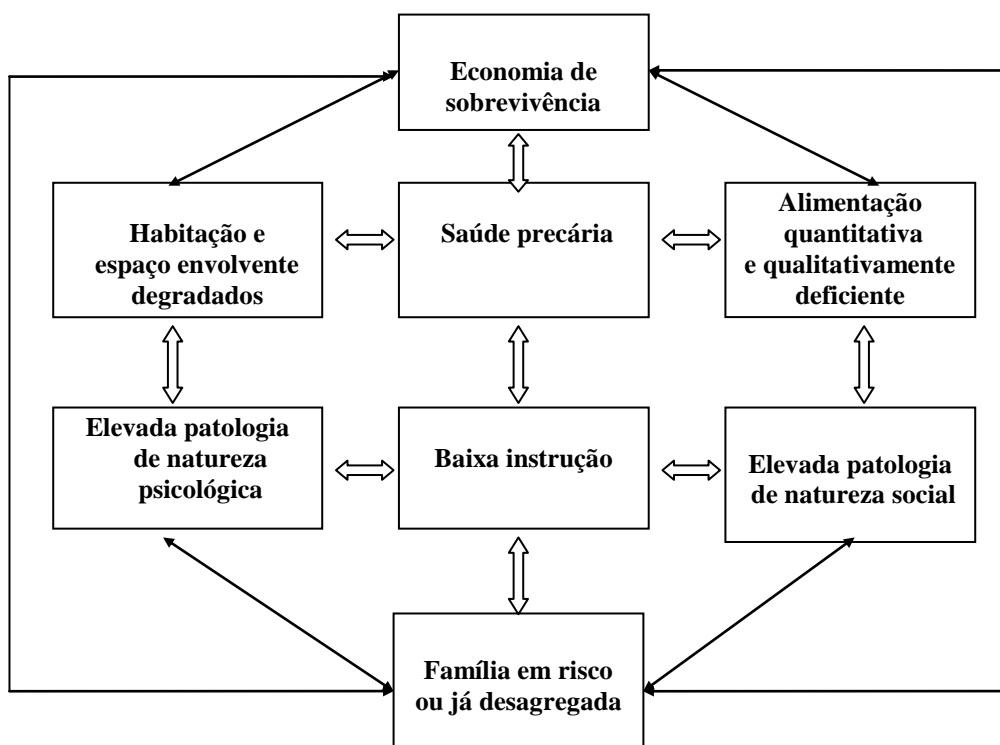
Economia de sobrevivência

Habitação e espaço envolvente degradados

Saúde precária

Alimentação quantitativa e qualitativamente deficiente

Elevada patologia de natureza psicológica

Baixa instrução

Elevada patologia de natureza social

Família em risco ou já desagregada